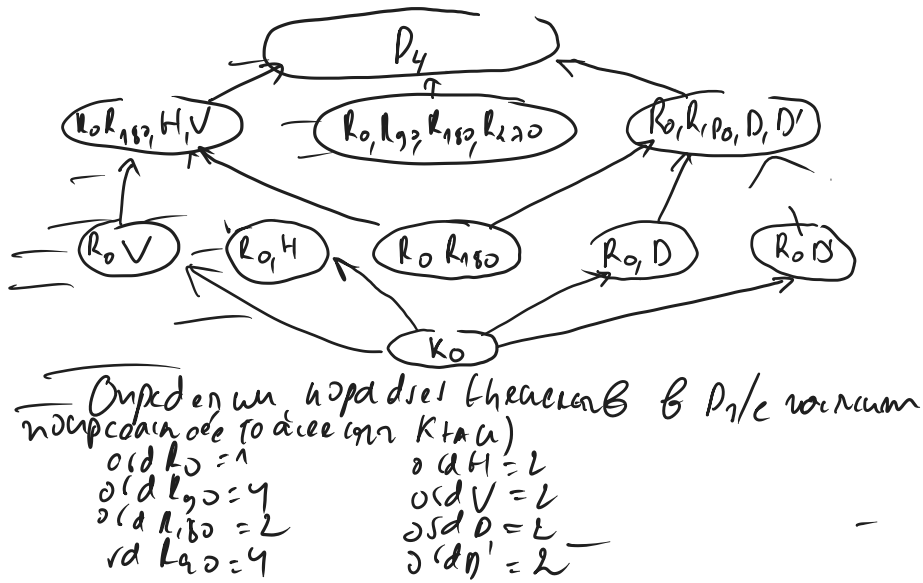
$D_4$

$R_0, R_{180}, H, V$

$R_0, R_{90}, R_{180}, R_{270}$

$R_0, R_{180}, D, D'$

$R_0 V$

$R_0, H$

$R_0 R_{180}$

$R_0, D$

$R_0 D'$

$R_0$

Определим порядки элементов в $D_4$ (с помощью подгрупп по теореме Лагранжа)

ord $R_0 = 1$
ord $R_{90} = 4$
ord $R_{180} = 2$
ord $R_{270} = 4$

ord $H = 2$
ord $V = 2$
ord $D = 2$
ord $D' = 2$